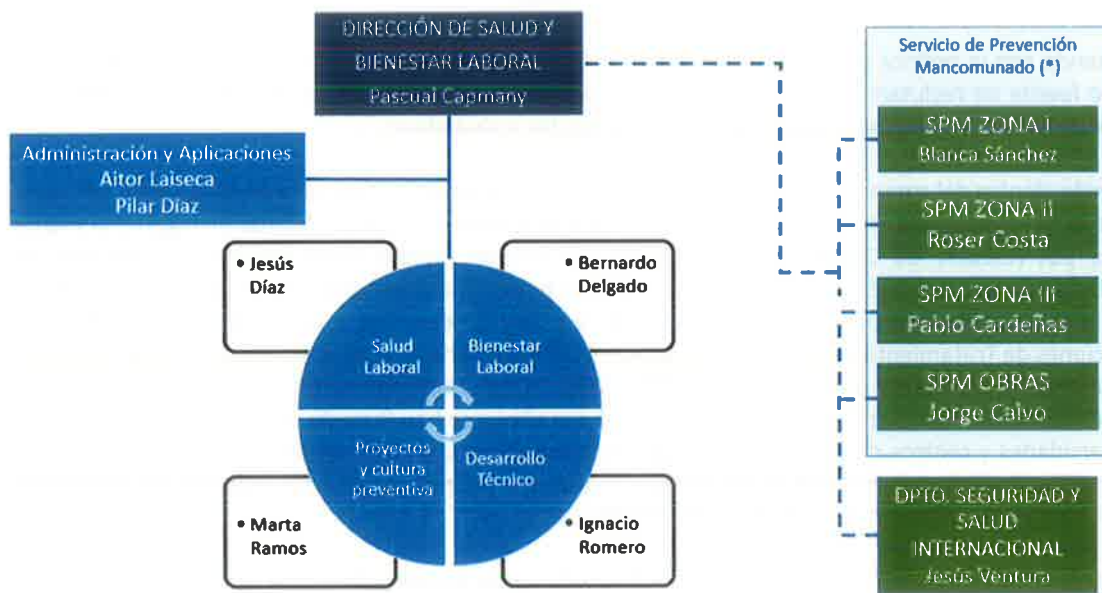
DIRECCIÓN DE SALUD Y BIENESTAR LABORAL
Pascual Capmany

Administración y Aplicaciones
Aitor Laiseca
Pilar Díaz

• Jesús Díaz

• Bernardo Delgado

Salud Laboral

Bienestar Laboral

Proyectos y cultura preventiva

Desarrollo Técnico

• Marta Ramos

• Ignacio Romero

Servicio de Prevención Mancomunado (*)

SPM ZONA I
Blanca Sánchez

SPM ZONA II
Roser Costa

SPM ZONA III
Pablo Cardeñas

SPM OBRAS
Jorge Calvo

DPTO. SEGURIDAD Y SALUD INTERNACIONAL
Jesús Ventura